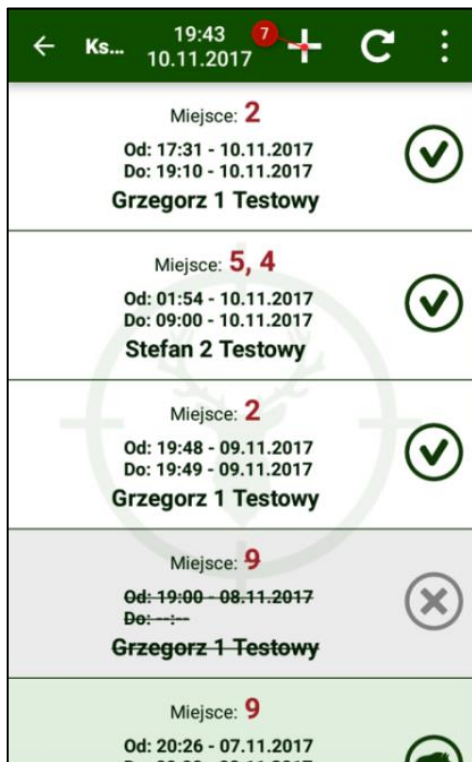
Ks... 19:43 10.11.2017 7

Miejsce: 2
Od: 17:31 - 10.11.2017
Do: 19:10 - 10.11.2017
Grzegorz 1 Testowy

Miejsce: 5, 4
Od: 01:54 - 10.11.2017
Do: 09:00 - 10.11.2017
Stefan 2 Testowy

Miejsce: 2
Od: 19:48 - 09.11.2017
Do: 19:49 - 09.11.2017
Grzegorz 1 Testowy

Miejsce: 9
~~Od: 19:00 - 08.11.2017~~
~~Do: --:--~~
~~Grzegorz 1 Testowy~~

Miejsce: 9
Od: 20:26 - 07.11.2017
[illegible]